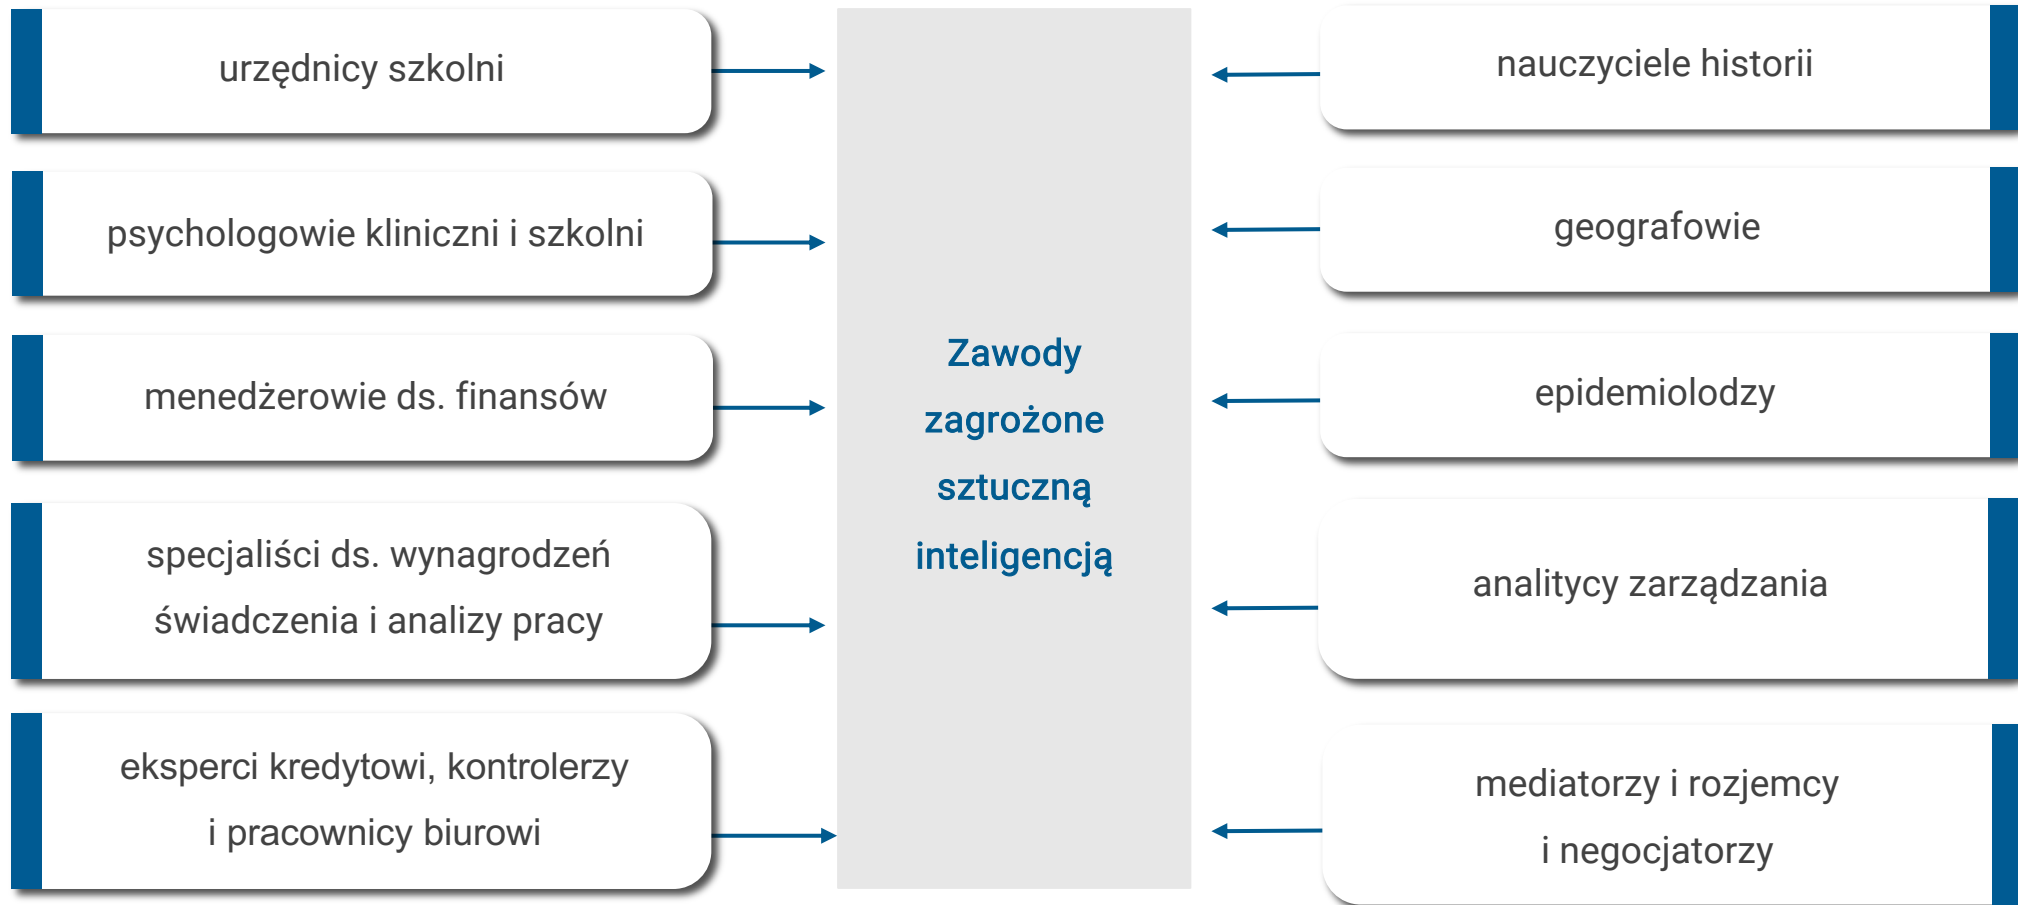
urzędnicy szkolni

psychologowie kliniczni i szkolni

menedżerowie ds. finansów

specjaliści ds. wynagrodzeń świadczenia i analizy pracy

eksperci kredytowi, kontrolerzy i pracownicy biurowi

Zawody zagrożone sztuczną inteligencją

nauczyciele historii

geografowie

epidemiolodzy

analitycy zarządzania

mediatorzy i rozjemcy i negocjatorzy